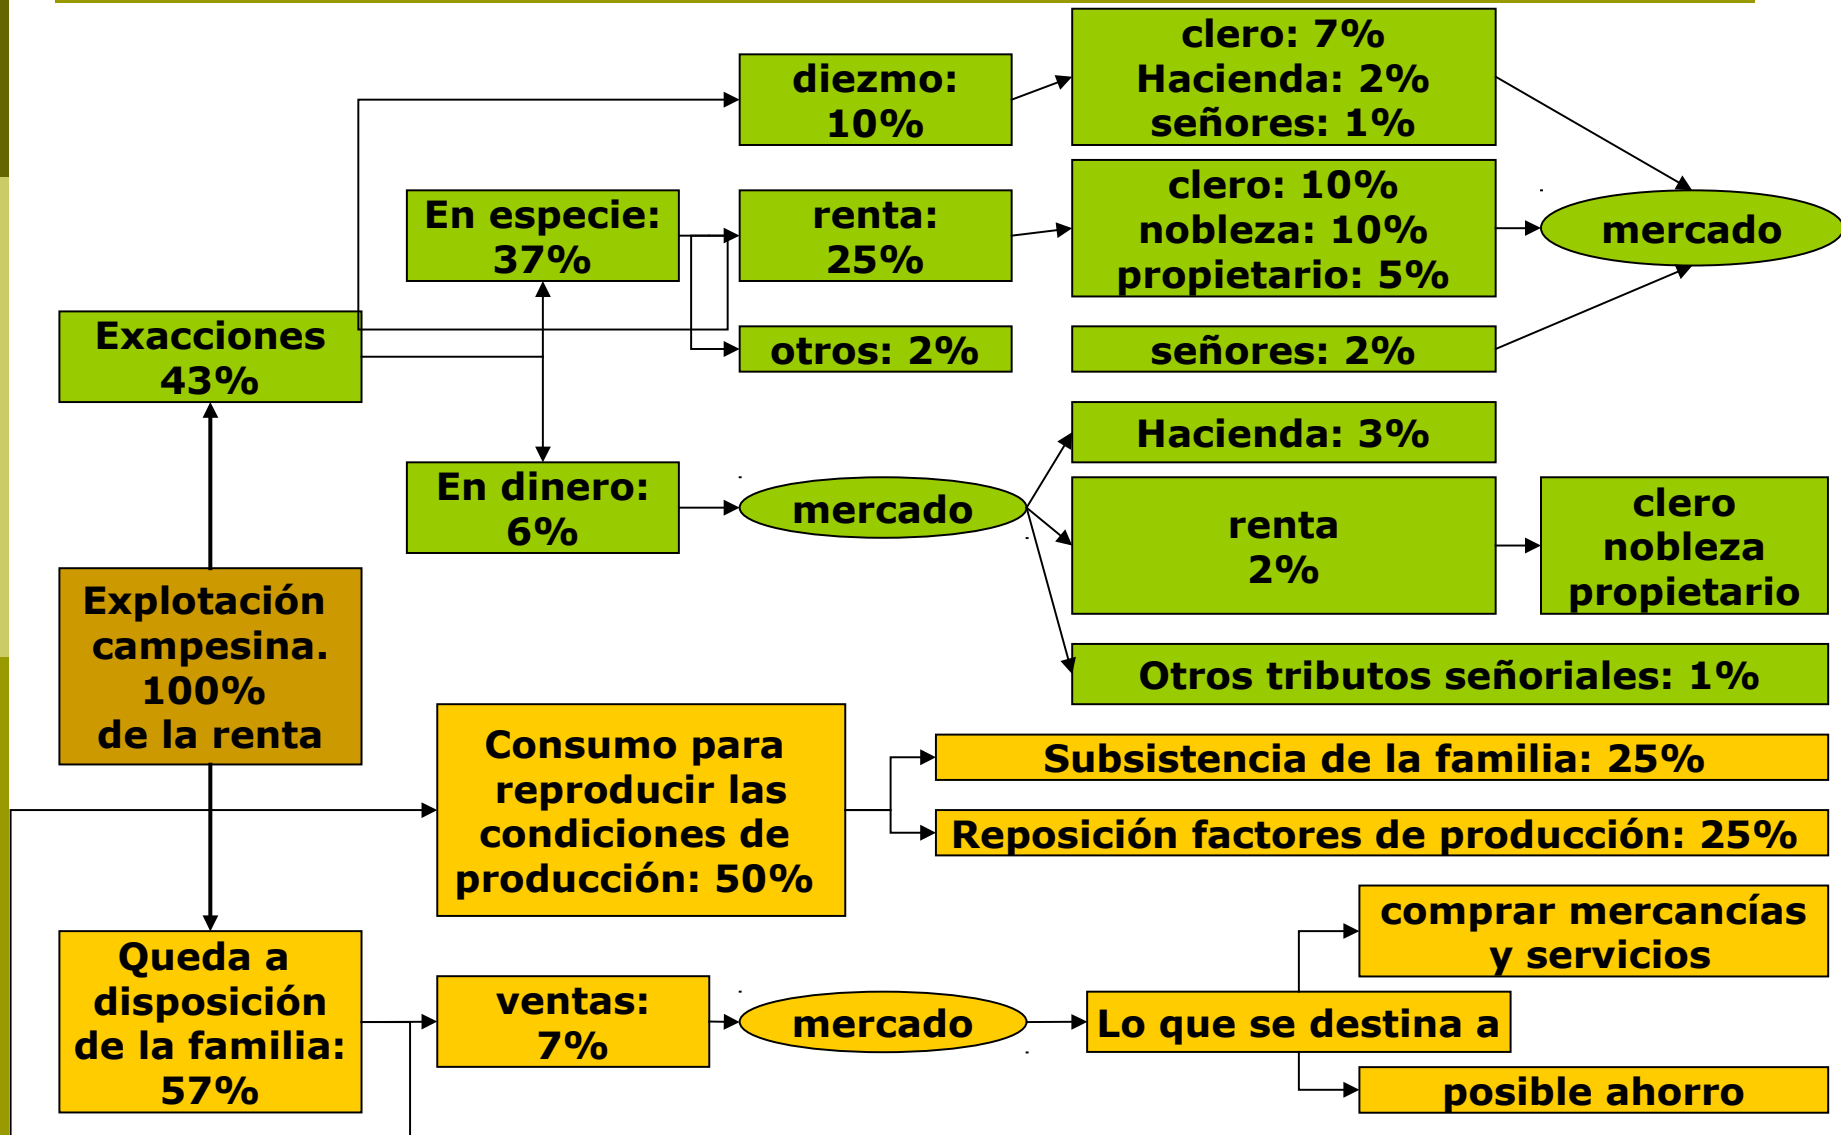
diezmo: 10%

clero: 7%
Hacienda: 2%
señores: 1%

En especie: 37%

renta: 25%

clero: 10%
nobleza: 10%
propietario: 5%

mercado

Exacciones 43%

otros: 2%

señores: 2%

Hacienda: 3%

En dinero: 6%

mercado

renta 2%

clero
nobleza
propietario

Otros tributos señoriales: 1%

Explotación campesina. 100% de la renta

Consumo para reproducir las condiciones de producción: 50%

Subsistencia de la familia: 25%

Reposición factores de producción: 25%

comprar mercancías y servicios

Queda a disposición de la familia: 57%

ventas: 7%

mercado

Lo que se destina a

posible ahorro